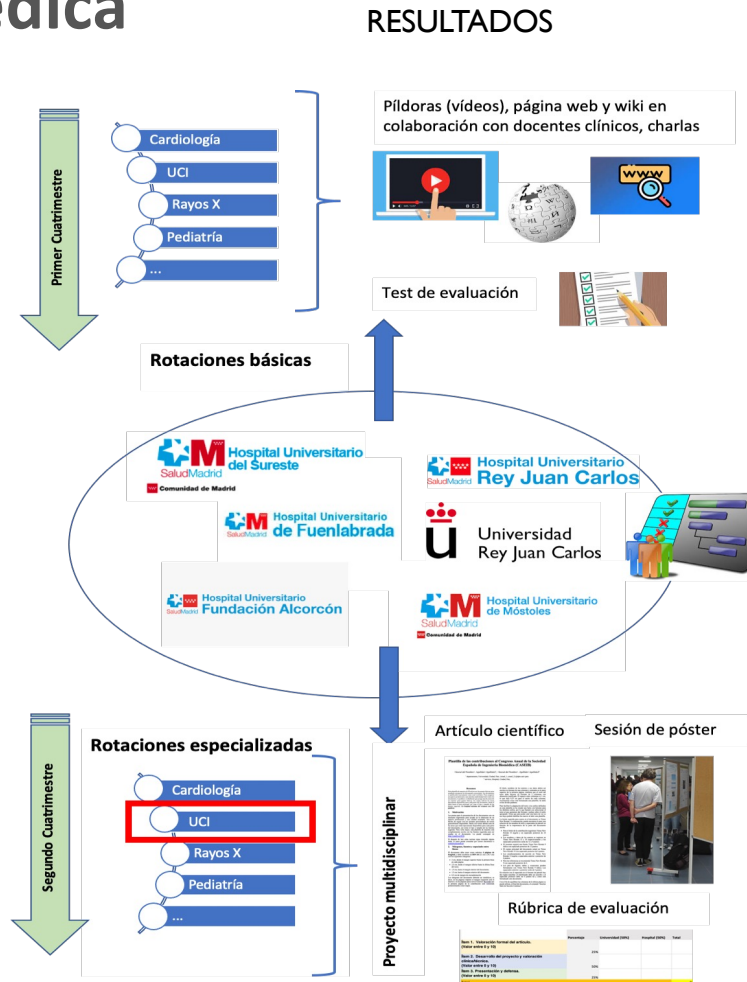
édica

RESULTADOS

Primer Cuatrimestre

Cardiología

UCI

Rayos X

Pediatría

...

Píldoras (vídeos), página web y wiki en colaboración con docentes clínicos, charlas

www

Test de evaluación

Rotaciones básicas

Hospital Universitario del Sureste
SaludMadrid
Comunidad de Madrid

Hospital Universitario Rey Juan Carlos
SaludMadrid

Hospital Universitario de Fuenlabrada
SaludMadrid

Universidad Rey Juan Carlos

Hospital Universitario Fundación Alcorcón
SaludMadrid

Hospital Universitario de Móstoles
SaludMadrid
Comunidad de Madrid

Segundo Cuatrimestre

Rotaciones especializadas

Cardiología

UCI

Rayos X

Pediatría

...

Proyecto multidisciplinar

Artículo científico

Sesión de póster

Rúbrica de evaluación

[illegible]